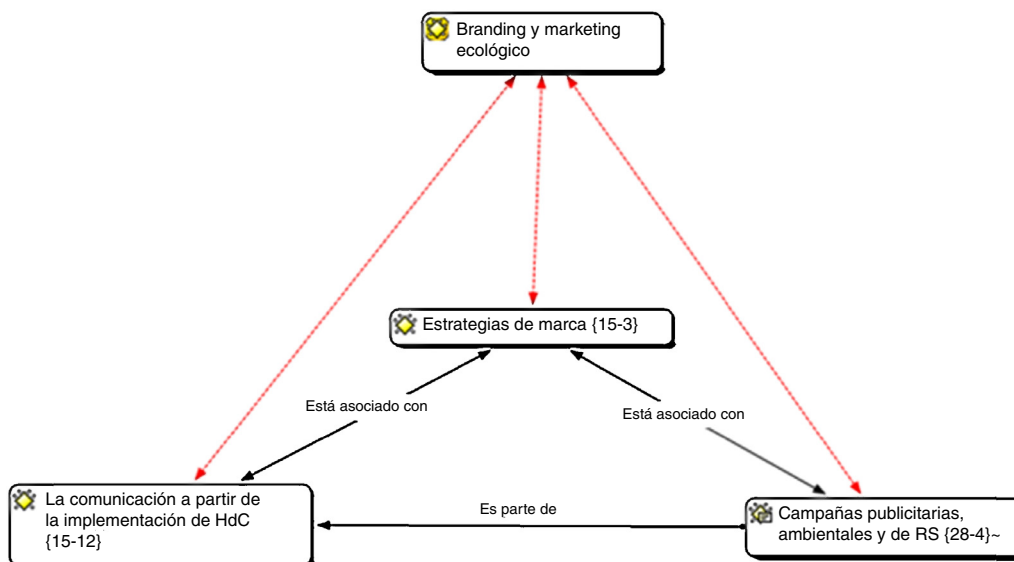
Branding y marketing ecológico

Estrategias de marca {15-3}

Está asociado con

Está asociado con

La comunicación a partir de la implementación de HdC {15-12}

Es parte de

Campañas publicitarias, ambientales y de RS {28-4}~